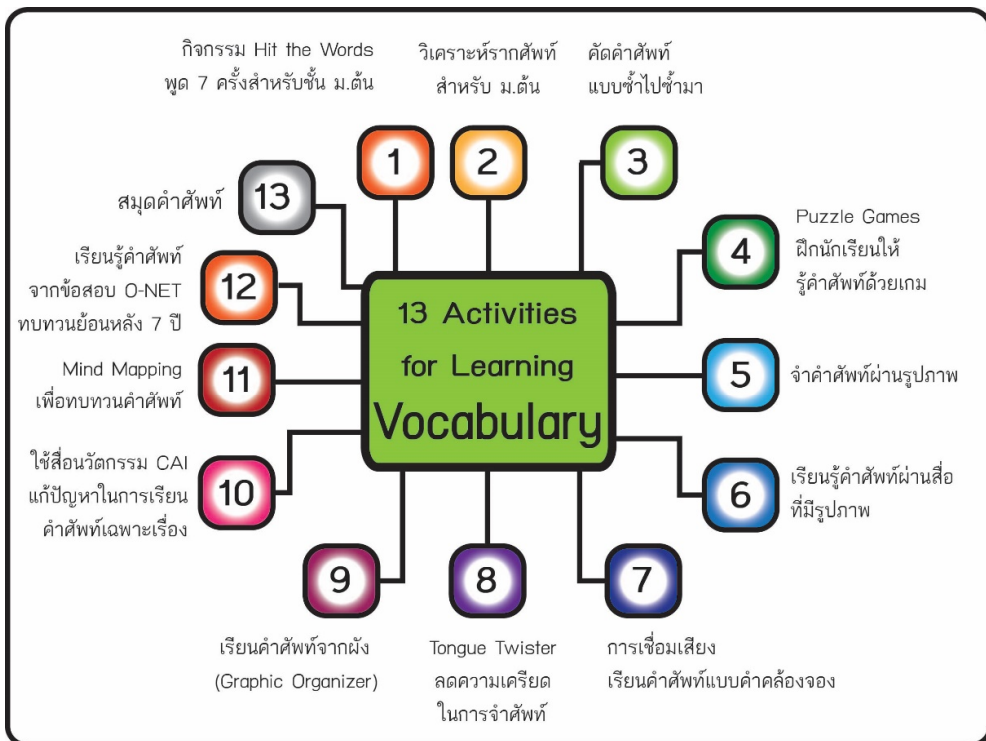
กิจกรรม Hit the Words พูด 7 ครั้งสำหรับชั้น ม.ต้น

วิเคราะห์รากศัพท์ สำหรับ ม.ต้น

คัดคำศัพท์ แบบซ้ำไปซ้ำมา

1

2

3

13

สมุดคำศัพท์

Puzzle Games ฝึกนักเรียนให้รู้คำศัพท์ด้วยเกม

4

เรียนรู้คำศัพท์จากข้อสอบ O-NET ทบทวนย้อนหลัง 7 ปี

12

13 Activities for Learning Vocabulary

Mind Mapping เพื่อทบทวนคำศัพท์

11

5

จำคำศัพท์ผ่านรูปภาพ

ใช้สื่อนวัตกรรม CAI แก้ปัญหาในการเรียนคำศัพท์เฉพาะเรื่อง

10

6

เรียนรู้คำศัพท์ผ่านสื่อที่มีรูปภาพ

9

8

7

เรียนคำศัพท์จากผัง (Graphic Organizer)

Tongue Twister ลดความเครียดในการจำศัพท์

การเชื่อมเสียง เรียนคำศัพท์แบบคำคล้องจอง